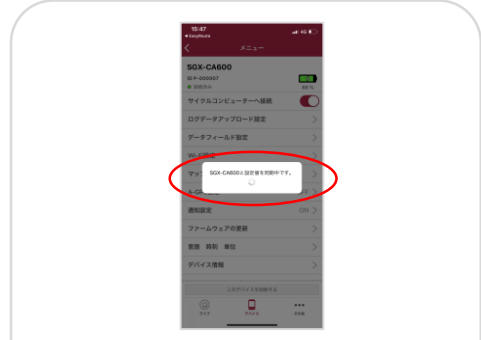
15:47
◀ EasyRoute
4G
メニュー
SGX-CA600
SI P-000007
● 接続済み
88 %
サイクルコンピューターへ接続
ログデータアップロード設定
データフィールド設定
Wi-Fi設定
マ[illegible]
SGX-CA600は設定値を同期中です。
A-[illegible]
通知設定
ON
ファームウェアの更新
言語　時刻　単位
デバイス情報
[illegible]
ライド
デバイス
その他